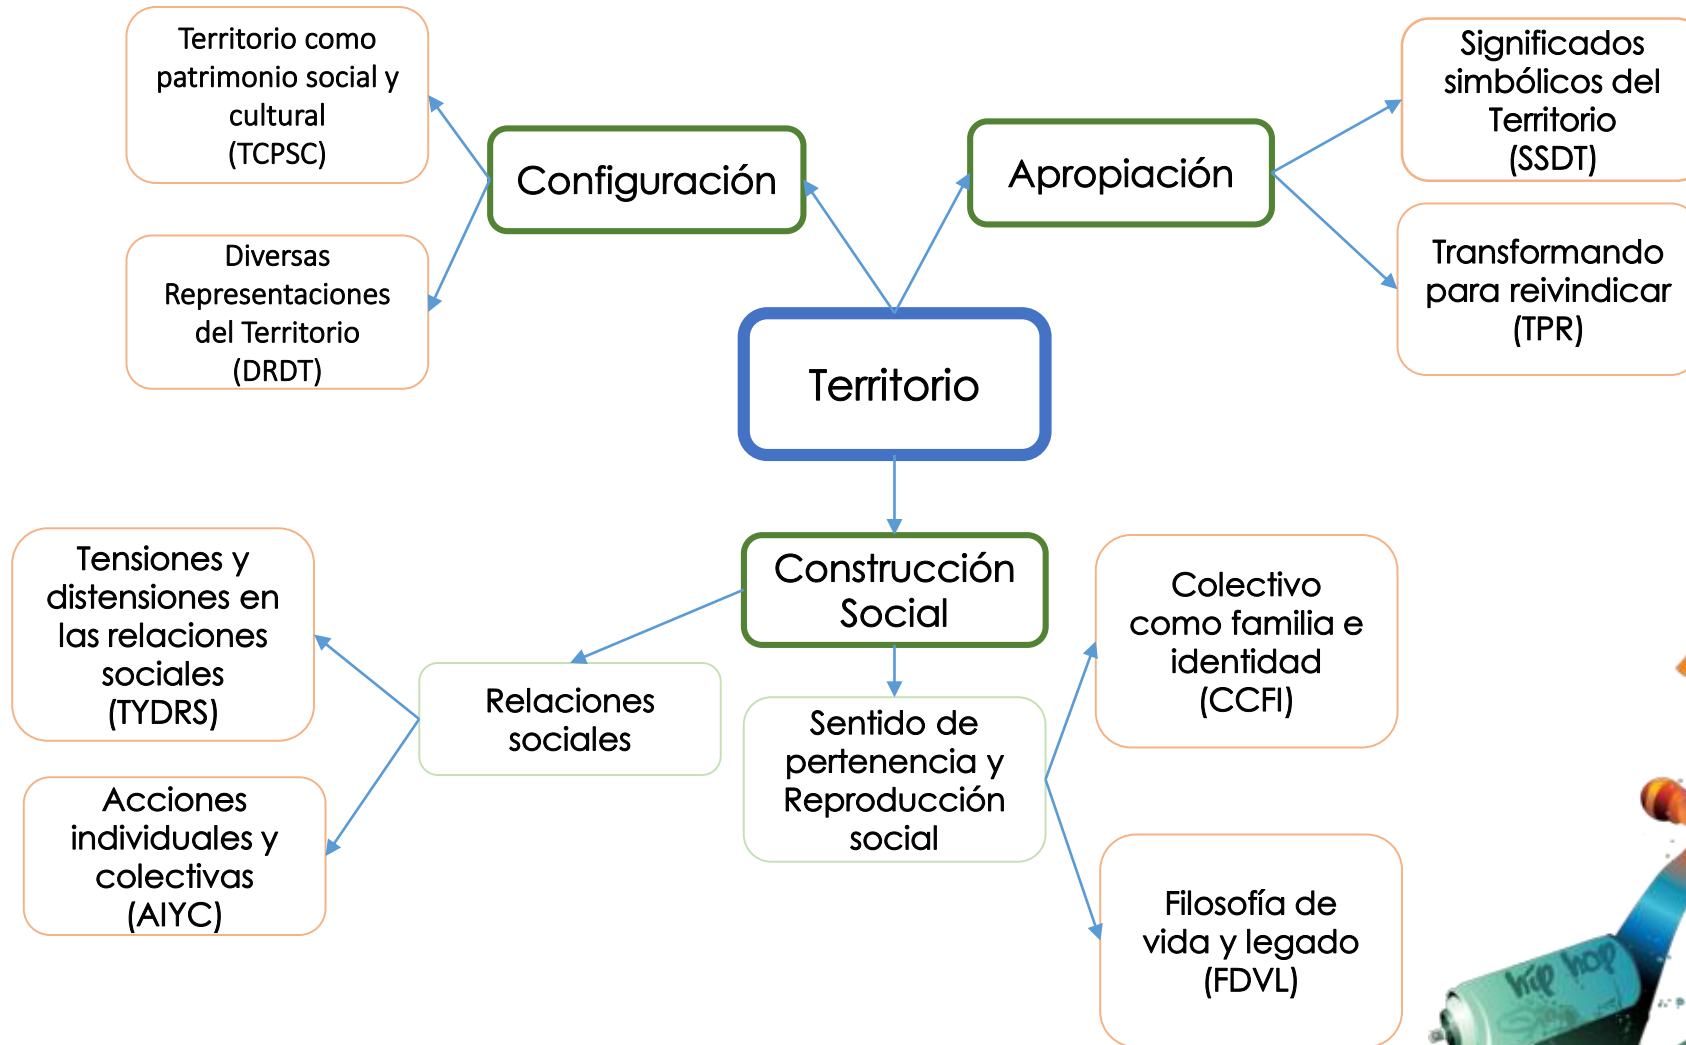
Territorio

Configuración

Territorio como patrimonio social y cultural (TCPSC)

Diversas Representaciones del Territorio (DRDT)

Apropiación

Significados simbólicos del Territorio (SSDT)

Transformando para reivindicar (TPR)

Construcción Social

Relaciones sociales

Tensiones y distensiones en las relaciones sociales (TYDRS)

Acciones individuales y colectivas (AIYC)

Sentido de pertenencia y Reproducción social

Colectivo como familia e identidad (CCFI)

Filosofía de vida y legado (FDVL)

hip hop